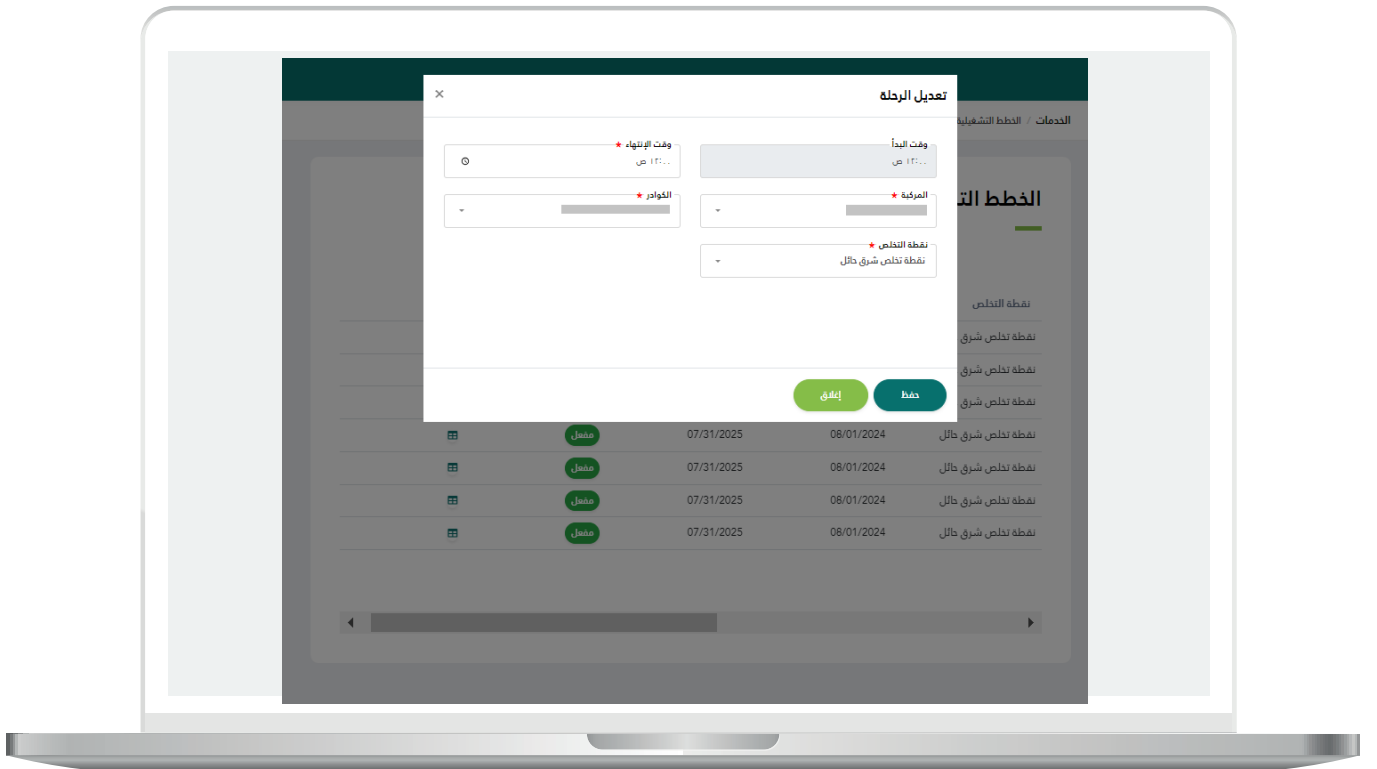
تعديل الرحلة
×

وقت البدأ
١٢:٠٠ ص

وقت الإنتهاء *
١٢:٠٠ ص

المركبة *

الكوادر *

نقطة التخلص *
نقطة تخلص شرق حائل

حفظ
إغلاق

الخدمات / الخطط التشغيلية

الخطط الت

نقطة التخلص
نقطة تخلص شرق
نقطة تخلص شرق
نقطة تخلص شرق

| | | | |
|---|---|---|---|
| نقطة تخلص شرق حائل | 08/01/2024 | 07/31/2025 | مفعل |
| نقطة تخلص شرق حائل | 08/01/2024 | 07/31/2025 | مفعل |
| نقطة تخلص شرق حائل | 08/01/2024 | 07/31/2025 | مفعل |
| نقطة تخلص شرق حائل | 08/01/2024 | 07/31/2025 | مفعل |